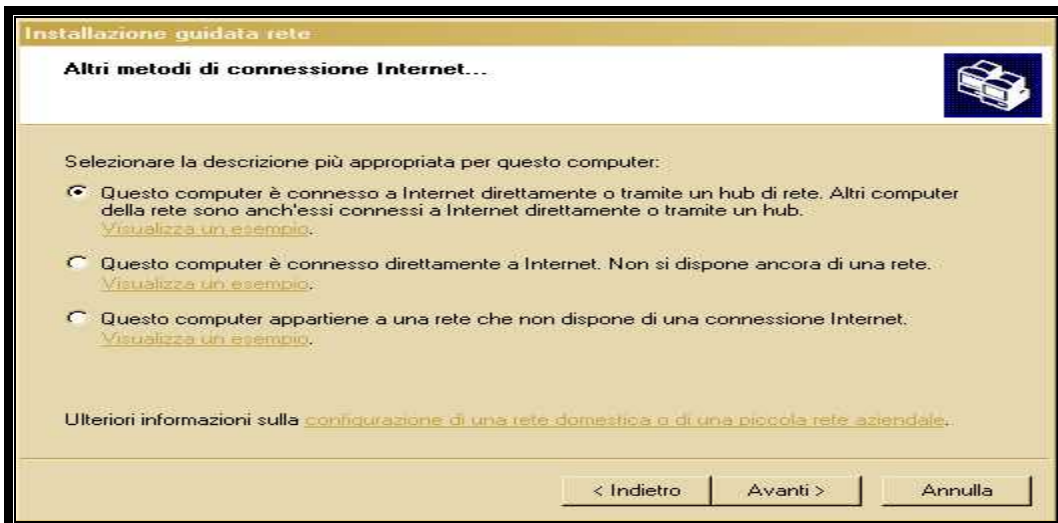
Installazione guidata rete

Altri metodi di connessione Internet...

Selezionare la descrizione più appropriata per questo computer:

Questo computer è connesso a Internet direttamente o tramite un hub di rete. Altri computer della rete sono anch'essi connessi a Internet direttamente o tramite un hub.
Visualizza un esempio.

Questo computer è connesso direttamente a Internet. Non si dispone ancora di una rete.
Visualizza un esempio.

Questo computer appartiene a una rete che non dispone di una connessione Internet.
Visualizza un esempio.

Ulteriori informazioni sulla configurazione di una rete domestica o di una piccola rete aziendale.

< Indietro
Avanti >
Annulla